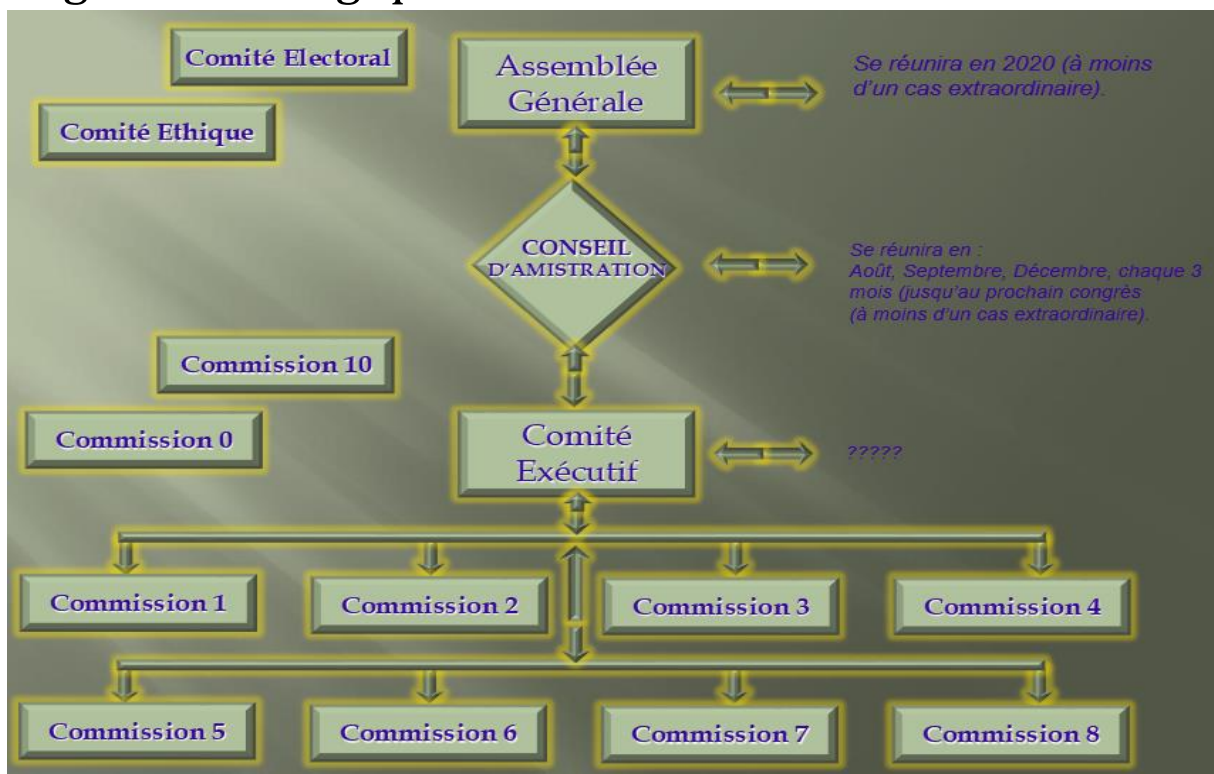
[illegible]

Comité Electoral

Comité Ethique

Assemblée Générale

Se réunira en 2020 (à moins d'un cas extraordinaire).

CONSEIL D'AMISTRATION

Se réunira en : Août, Septembre, Décembre, chaque 3 mois (jusqu'au prochain congrès (à moins d'un cas extraordinaire).

Commission 10

Commission 0

Comité Exécutif

?????

Commission 1

Commission 2

Commission 3

Commission 4

Commission 5

Commission 6

Commission 7

Commission 8